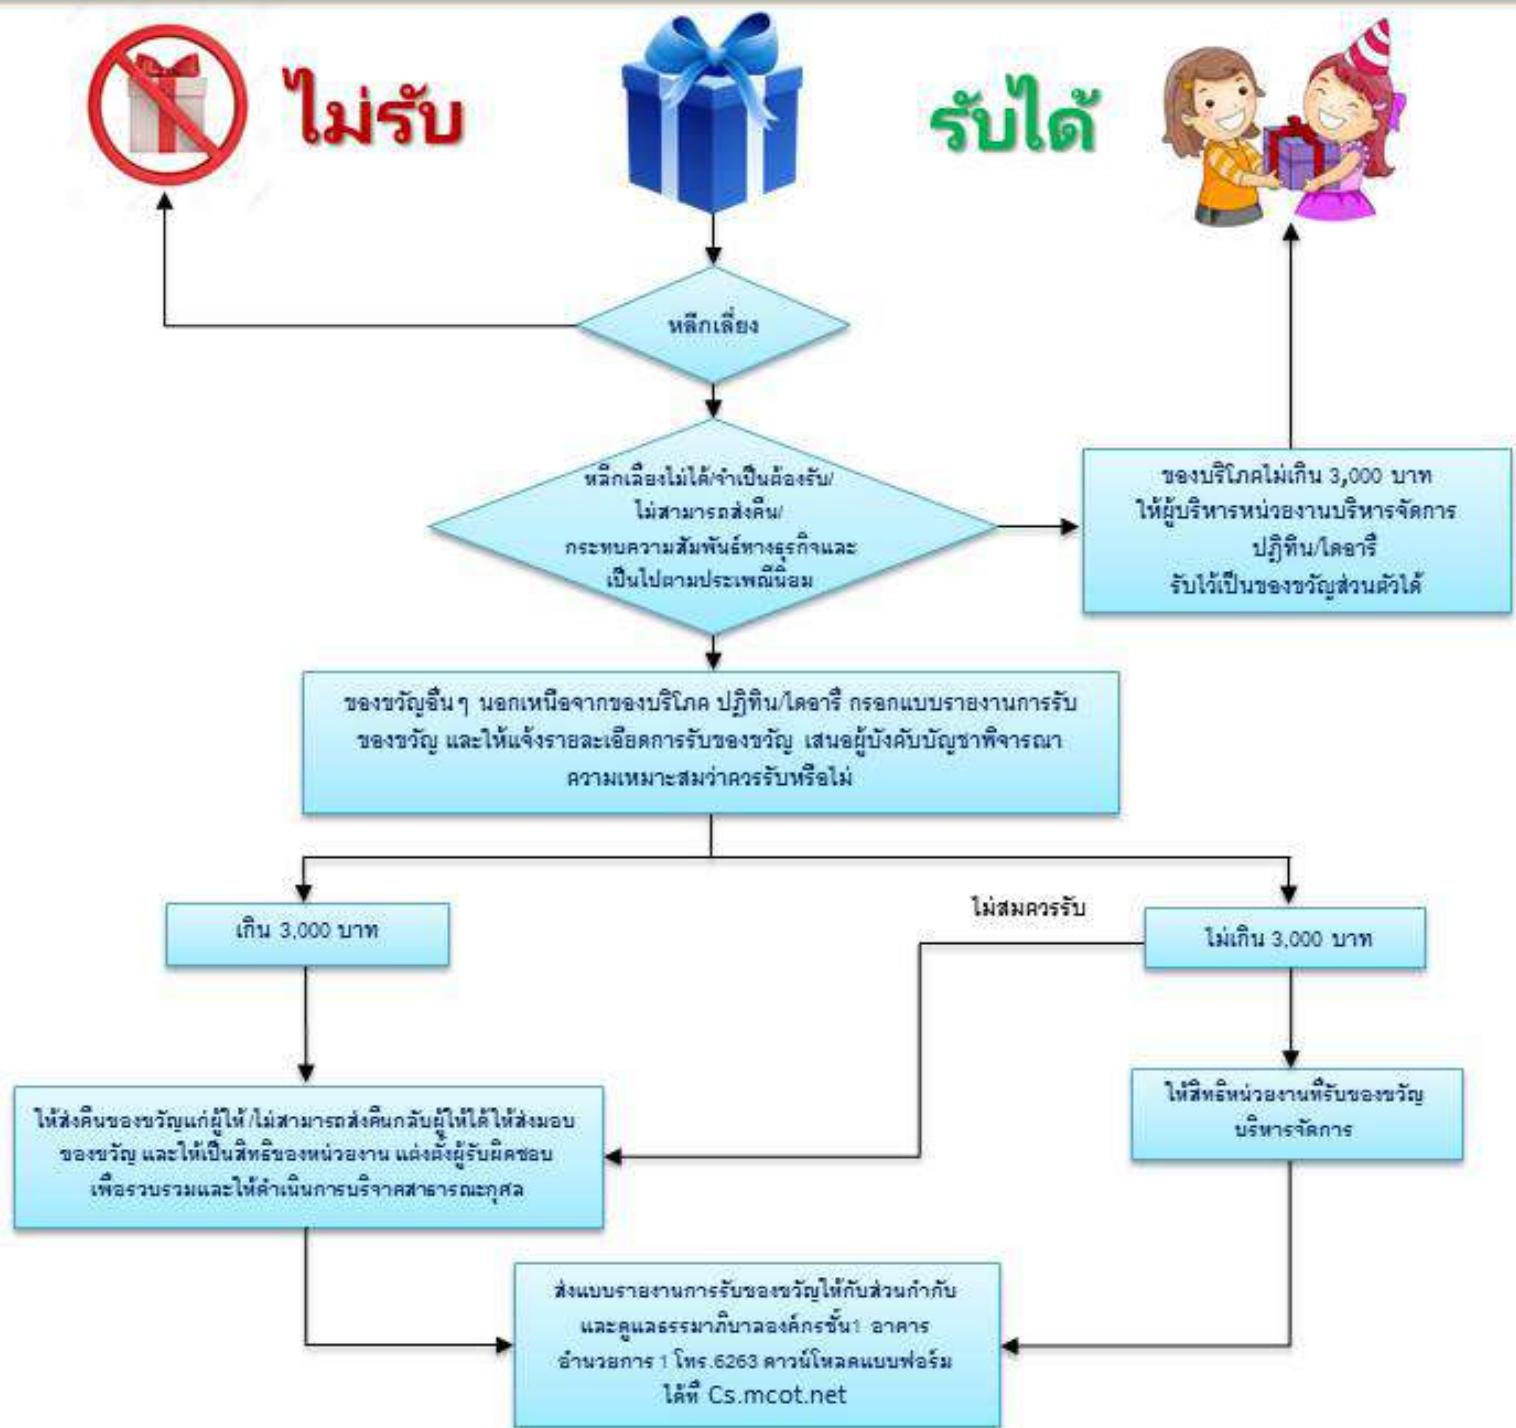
ไม่รับ

รับได้

หลีกเลี่ยง

หลีกเลี่ยงไม่ได้/จำเป็นต้องรับ/
ไม่สามารถส่งคืน/
กระทบความสัมพันธ์ทางธุรกิจและ
เป็นไปตามประเพณีนิยม

ของบริโภคไม่เกิน 3,000 บาท
ให้ผู้บริหารหน่วยงานบริหารจัดการ
ปฏิทิน/ไดอารี
รับไว้เป็นของขวัญส่วนตัวได้

ของขวัญอื่น ๆ นอกเหนือจากของบริโภค ปฏิทิน/ไดอารี กรอกแบบรายงานการรับของขวัญ และให้แจ้งรายละเอียดการรับของขวัญ เสนอผู้บังคับบัญชาพิจารณาความเหมาะสมว่าควรรับหรือไม่

เกิน 3,000 บาท

ไม่สมควรรับ

ไม่เกิน 3,000 บาท

ให้ส่งคืนของขวัญแก่ผู้ให้/ไม่สามารถส่งคืนกลับผู้ให้ได้ให้ส่งมอบของขวัญ และให้เป็นสิทธิของหน่วยงาน แต่งตั้งผู้รับผิดชอบเพื่อรวบรวมและให้ดำเนินการบริจาคสาธารณกุศล

ให้สิทธิหน่วยงานที่รับของขวัญบริหารจัดการ

ส่งแบบรายงานการรับของขวัญให้กับส่วนกำกับและดูแลธรรมาภิบาลองค์กรชั้น1 อาคารอำนวยการ 1 โทร.6263 ดาวน์โหลดแบบฟอร์มได้ที่ Cs.mcot.net